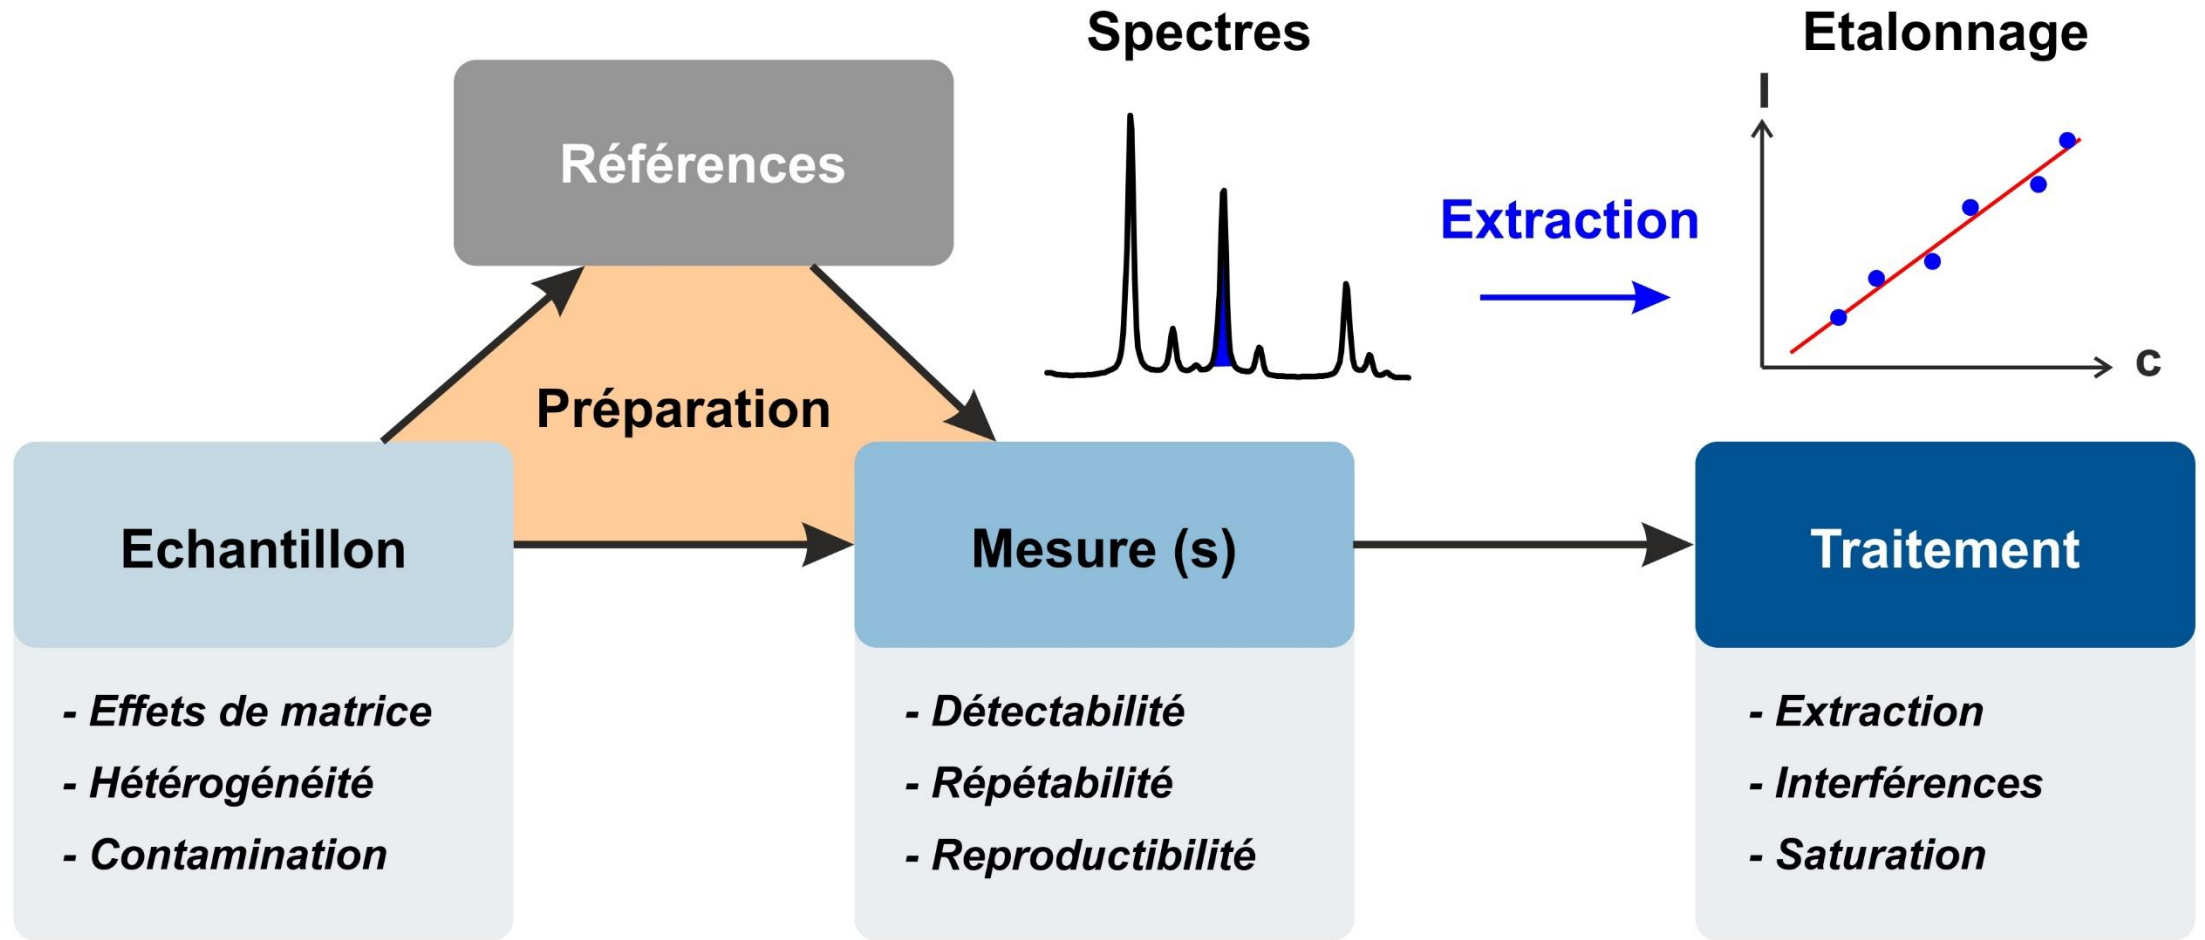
Spectres

Etalonnage

I

c

Références

Extraction

Préparation

Echantillon

Mesure (s)

Traitement

- Effets de matrice
- Hétérogénéité
- Contamination

- Détectabilité
- Répétabilité
- Reproductibilité

- Extraction
- Interférences
- Saturation